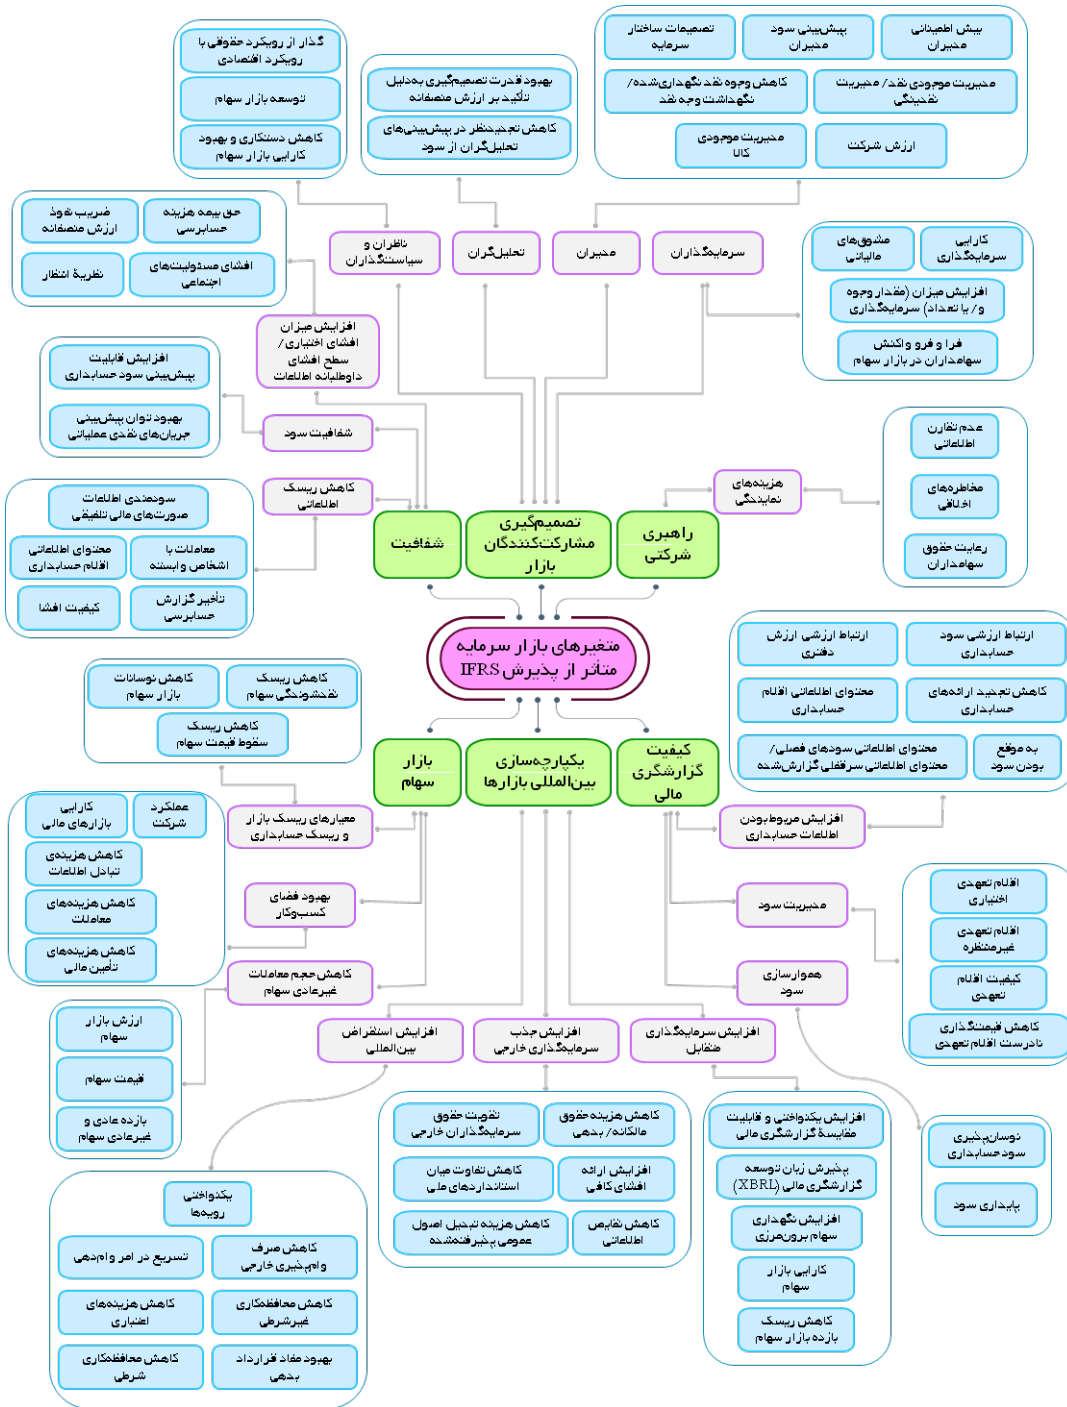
متغیرهای بازار سرمایه متأثر از پذیرش IFRS

شفافیت

تصمیم‌گیری مشارکت‌کنندگان بازار

راهبری شرکت

بازار سهام

یکپارچه‌سازی بین‌المللی بازارها

کیفیت گزارشگری مالی

گذار از رویکرد حقوقی با رویکرد اقتصادی

توسعه بازار سهام

کاهش دستکاری و بهبود کارایی بازار سهام

بهبود قدرت تصمیم‌گیری به‌دلیل تأکید بر ارزش منصفانه

کاهش تجدیدنظر در پیش‌بینی‌های تحلیل‌گران از سود

تصمیمات ساختار سرمایه

پیش‌بینی سود مدیران

پیش اطمینانی مدیران

کاهش وجوه نقد نگهداری‌شده/ نگهداشت وجه نقد

مدیریت موجودی نقد/ مدیریت نقدینگی

مدیریت موجودی کالا

ارزش شرکت

ضریب نفوذ ارزش منصفانه

حق بیمه هزینه حسابرسی

نظریهٔ انتظار

افشای مسئولیت‌های اجتماعی

ناظران و سیاست‌گذاران

تحلیلگران

مدیران

سرمایه‌گذاران

مشوق‌های مالیاتی

کارایی سرمایه‌گذاری

افزایش میزان (مقدار وجوه و/ یا تعداد) سرمایه‌گذاری

فرا و فرو واکنش سهامداران در بازار سهام

افزایش میزان افشای اختیاری/ سطح افشای داوطلبانه اطلاعات

افزایش قابلیت پیش‌بینی سود حسابداری

بهبود توان پیش‌بینی جریان‌های نقدی عملیاتی

شفافیت سود

کاهش ریسک اطلاعاتی

سودمندی اطلاعات صورت‌های مالی تلفیقی

محتوای اطلاعاتی اقلام حسابداری

معاملات با اشخاص وابسته

کیفیت افشا

تأخیر گزارش حسابرسی

هزینه‌های نمایندگی

عدم تقارن اطلاعاتی

مخاطره‌های اخلاقی

رعایت حقوق سهامداران

ارتباط ارزشی ارزش دفتری

ارتباط ارزشی سود حسابداری

محتوای اطلاعاتی اقلام حسابداری

کاهش تجدید ارائه‌های حسابداری

محتوای اطلاعاتی سودهای فصلی/ محتوای اطلاعاتی سرفصل گزارش‌شده

به موقع بودن سود

کاهش نوسانات بازار سهام

کاهش ریسک نخشونودگی سهام

کاهش ریسک سقوط قیمت سهام

کارایی بازارهای مالی

عملکرد شرکت

کاهش هزینهٔ تبادل اطلاعات

کاهش هزینه‌های معاملات

کاهش هزینه‌های تأمین مالی

معیارهای ریسک بازار و ریسک حسابداری

بهبود فضای کسب‌وکار

کاهش حجم معاملات غیرعادی سهام

افزایش مربوط‌بودن اطلاعات حسابداری

مدیریت سود

هموارسازی سود

اقلام تعهدی اختیاری

اقلام تعهدی غیرمنتظره

کیفیت اقلام تعهدی

کاهش قیمت‌گذاری نادرست اقلام تعهدی

ارزش بازار سهام

قیمت سهام

بازده عادی و غیرعادی سهام

افزایش استقراض بین‌المللی

افزایش جذب سرمایه‌گذاری خارجی

افزایش سرمایه‌گذاری متقابل

تقویت حقوق سرمایه‌گذاران خارجی

کاهش هزینه حقوق مالکانه/ بدهی

کاهش تفاوت میان استانداردهای ملی

افزایش ارائه افشای کافی

کاهش هزینه تبدیل اصول عمومی پذیرفته‌شده

کاهش نقایص اطلاعاتی

افزایش یکنواختی و قابلیت مقایسهٔ گزارشگری مالی

پذیرش زبان توسعه گزارشگری مالی (XBRL)

افزایش نگهداری سهام برون‌مرزی

کارایی بازار سهام

کاهش ریسک بازده بازار سهام

نوسان‌پذیری سود حسابداری

پایداری سود

یکنواختی رویه‌ها

تسریع در امر وام‌دهی

کاهش صرف وام‌پذیری خارجی

کاهش هزینه‌های اعتباری

کاهش محافظه‌کاری غیرشرطی

کاهش محافظه‌کاری شرطی

بهبود مفاد قرارداد بدهی